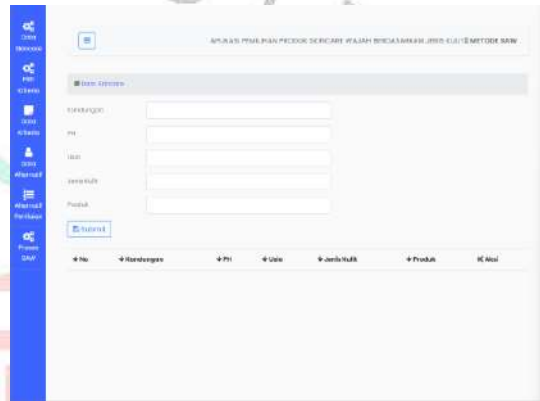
Data Kriteria
Pilih Kriteria
Data Kriteria
Data Alternatif
Alternatif Penilaian
Proses SAW

APLIKASI PEMILIHAN PRODUK SKINCARE WAJAH BERDASARKAN JENIS KULIT METODE SAW

Data Kriteria

Kandungan
PH
Usia
Jenis Kulit
Produk

Submit

| No | Kandungan | PH | Usia | Jenis Kulit | Produk | Aksi |
|---|---|---|---|---|---|---|